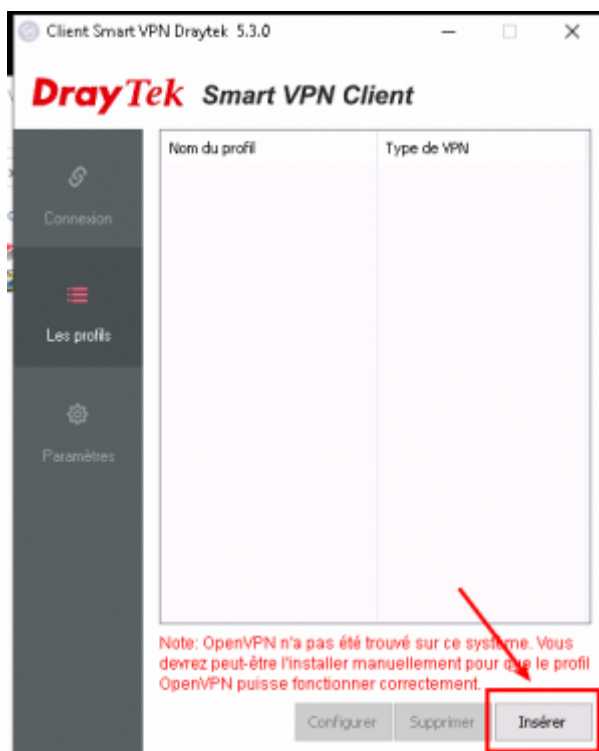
Client Smart VPN Draytek 5.3.0

DrayTek Smart VPN Client

Connexion

Les profils

Paramètres

| Nom du profil | Type de VPN |
|---|---|

Note: OpenVPN n'a pas été trouvé sur ce système. Vous devrez peut-être l'installer manuellement pour que le profil OpenVPN puisse fonctionner correctement.

Configurer Supprimer Insérer